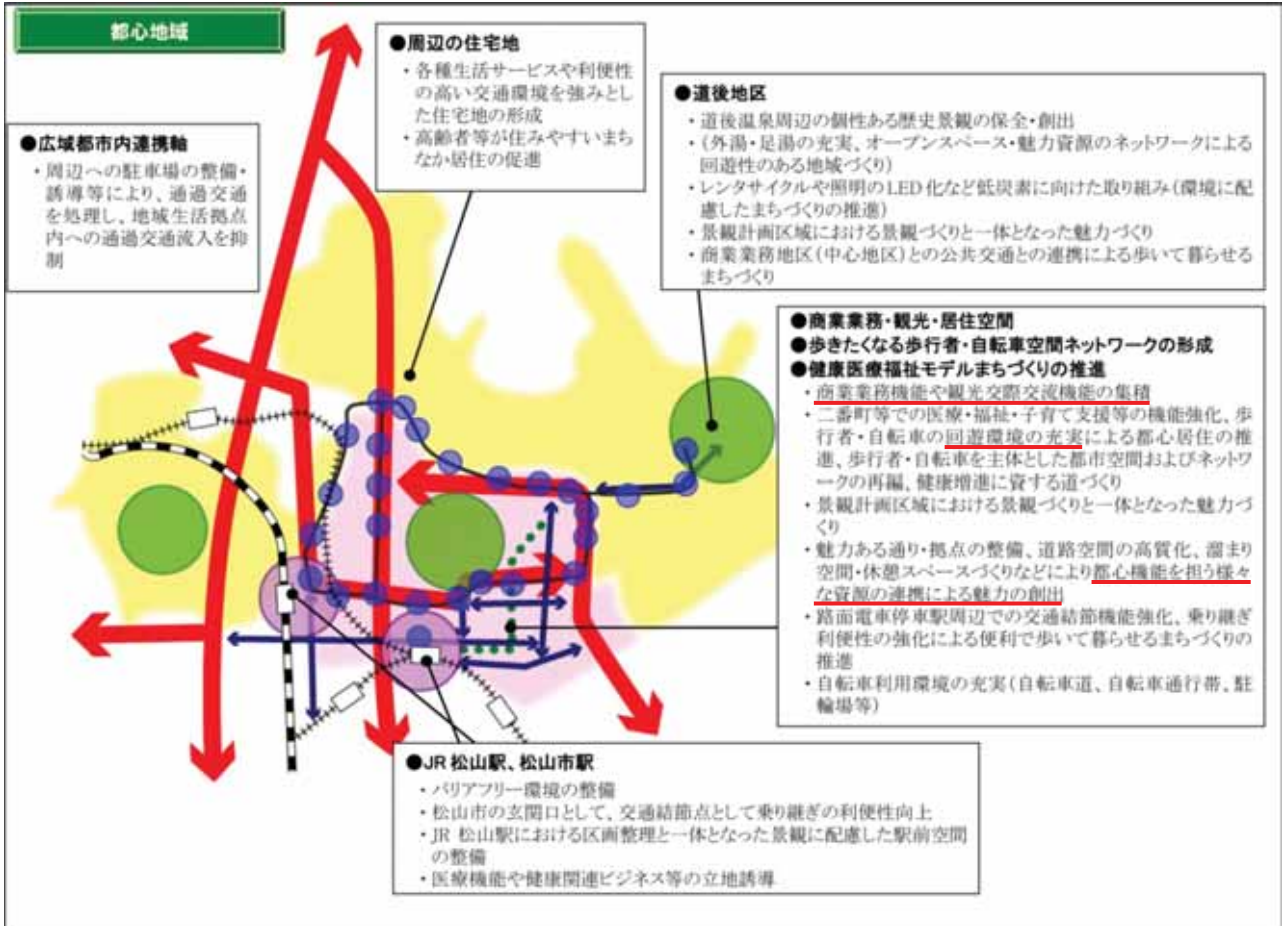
都心地域

●周辺の住宅地
・各種生活サービスや利便性の高い交通環境を強みとした住宅地の形成
・高齢者等が住みやすいまちなか居住の促進

●道後地区
・道後温泉周辺の個性ある歴史景観の保全・創出
・(外湯・足湯の充実、オープンスペース・魅力資源のネットワークによる回遊性のある地域づくり)
・レンタサイクルや照明のLED化など低炭素に向けた取り組み(環境に配慮したまちづくりの推進)
・景観計画区域における景観づくりと一体となった魅力づくり
・商業業務地区(中心地区)との公共交通との連携による歩いて暮らせるまちづくり

●広域都市内連携軸
・周辺への駐車場の整備・誘導等により、通過交通を処理し、地域生活拠点内への通過交通流入を抑制

●商業業務・観光・居住空間
●歩きたくなる歩行者・自転車空間ネットワークの形成
●健康医療福祉モデルまちづくりの推進
・商業業務機能や観光交際交流機能の集積
・二番町等での医療・福祉・子育て支援等の機能強化、歩行者・自転車の回遊環境の充実による都心居住の推進、歩行者・自転車を主体とした都市空間およびネットワークの再編、健康増進に資する道づくり
・景観計画区域における景観づくりと一体となった魅力づくり
・魅力ある通り・拠点の整備、道路空間の高質化、溜まり空間・休憩スペースづくりなどにより都心機能を担う様々な資源の連携による魅力の創出
・路面電車停車駅周辺での交通結節機能強化、乗り継ぎ利便性の強化による便利で歩いて暮らせるまちづくりの推進
・自転車利用環境の充実(自転車道、自転車通行帯、駐輪場等)

●JR 松山駅、松山市駅
・バリアフリー環境の整備
・松山市の玄関口として、交通結節点として乗り継ぎの利便性向上
・JR 松山駅における区画整理と一体となった景観に配慮した駅前空間の整備
・医療機能や健康関連ビジネス等の立地誘導